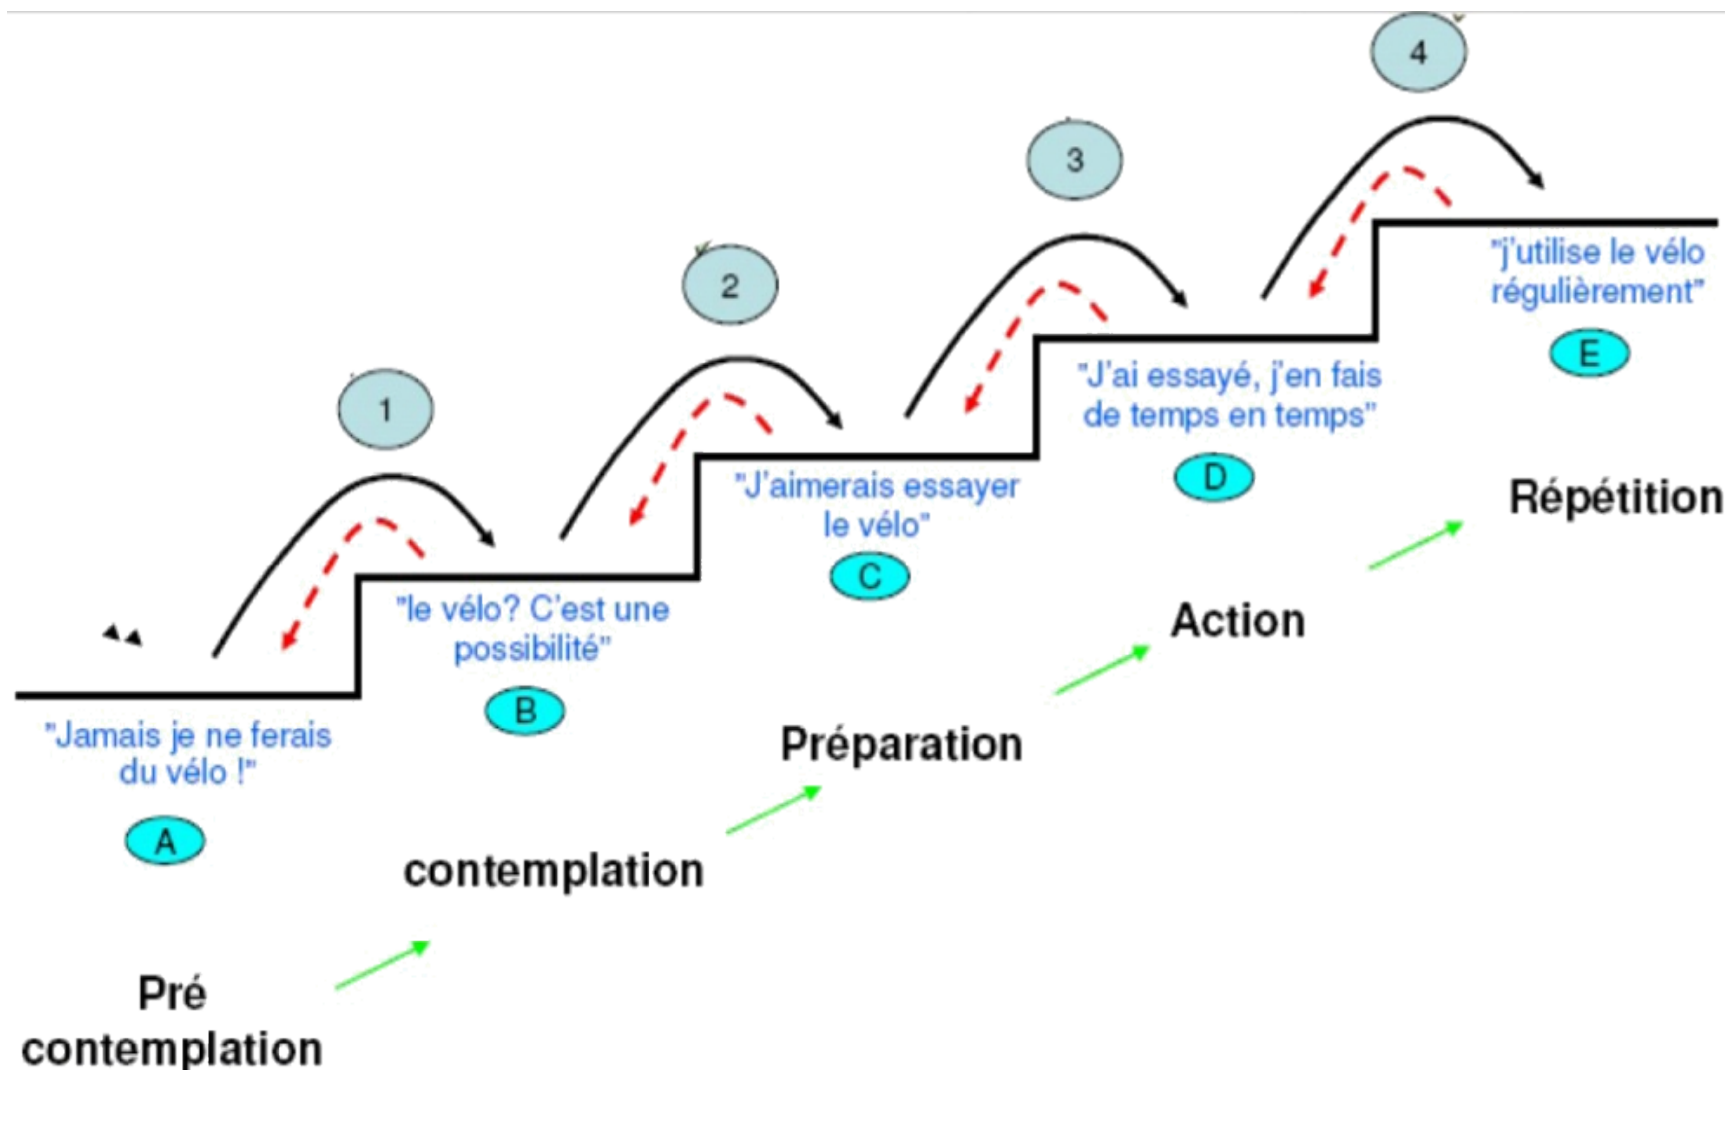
4

3

2

1

"j'utilise le vélo régulièrement"

E

"J'ai essayé, j'en fais de temps en temps"

D

"J'aimerais essayer le vélo"

C

Répétition

"le vélo? C'est une possibilité"

B

Action

"Jamais je ne ferais du vélo !"

A

Préparation

contemplation

Pré contemplation